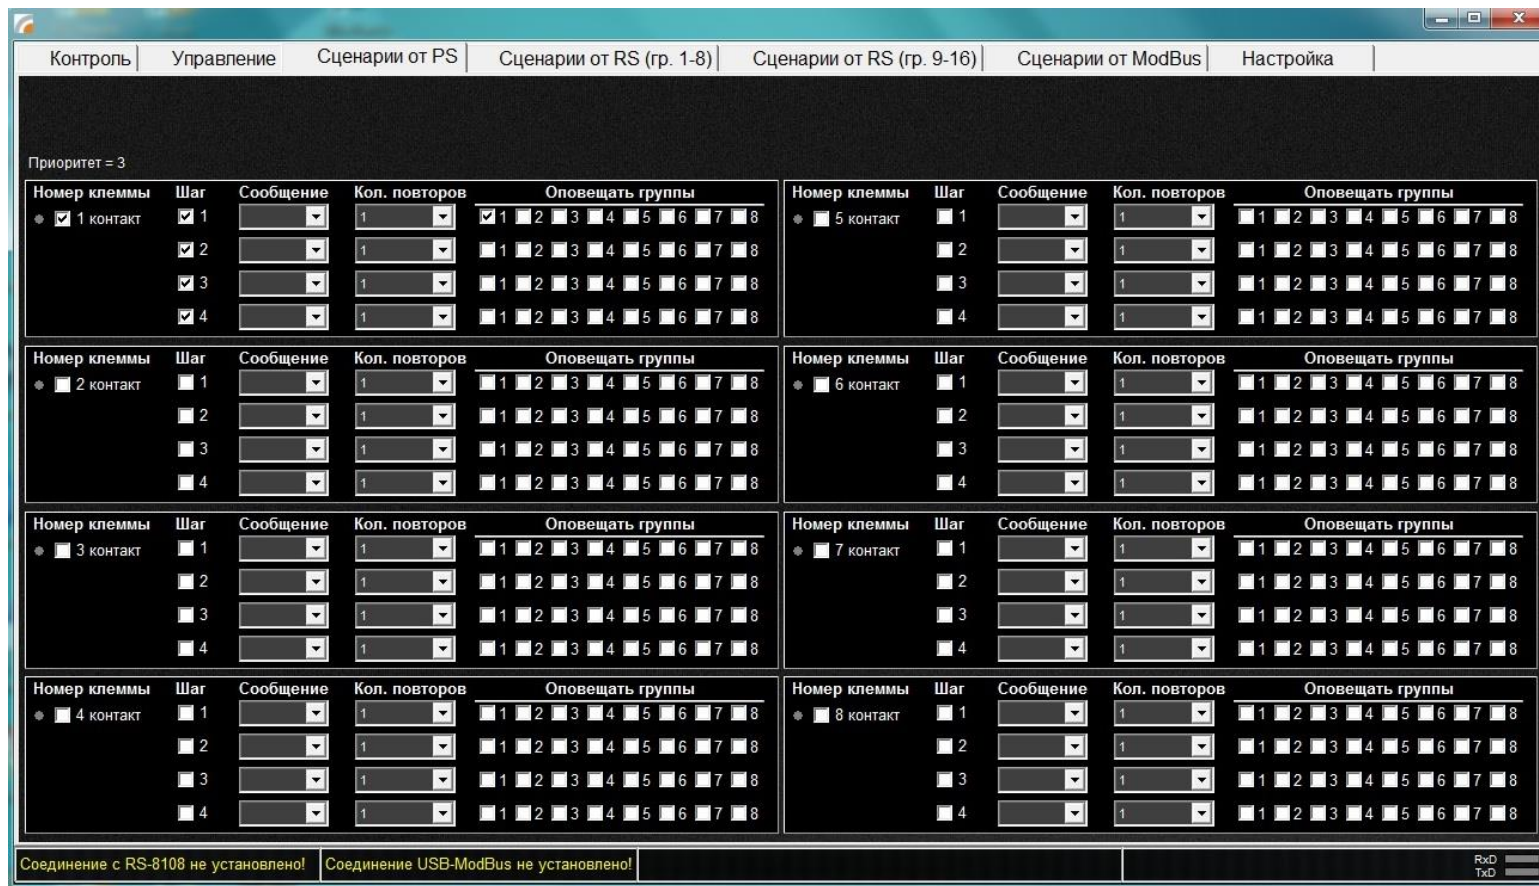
Контроль | Управление | Сценарии от PS | Сценарии от RS (гр. 1-8) | Сценарии от RS (гр. 9-16) | Сценарии от ModBus | Настройка

Приоритет = 3

| Номер клеммы | Шаг | Сообщение | Кол. повторов | Оповещать группы |
|---|---|---|---|---|
| 1 контакт | 1 | | 1 | 1 2 3 4 5 6 7 8 |
| | 2 | | 1 | 1 2 3 4 5 6 7 8 |
| | 3 | | 1 | 1 2 3 4 5 6 7 8 |
| | 4 | | 1 | 1 2 3 4 5 6 7 8 |

| Номер клеммы | Шаг | Сообщение | Кол. повторов | Оповещать группы |
|---|---|---|---|---|
| 5 контакт | 1 | | 1 | 1 2 3 4 5 6 7 8 |
| | 2 | | 1 | 1 2 3 4 5 6 7 8 |
| | 3 | | 1 | 1 2 3 4 5 6 7 8 |
| | 4 | | 1 | 1 2 3 4 5 6 7 8 |

| Номер клеммы | Шаг | Сообщение | Кол. повторов | Оповещать группы |
|---|---|---|---|---|
| 2 контакт | 1 | | 1 | 1 2 3 4 5 6 7 8 |
| | 2 | | 1 | 1 2 3 4 5 6 7 8 |
| | 3 | | 1 | 1 2 3 4 5 6 7 8 |
| | 4 | | 1 | 1 2 3 4 5 6 7 8 |

| Номер клеммы | Шаг | Сообщение | Кол. повторов | Оповещать группы |
|---|---|---|---|---|
| 6 контакт | 1 | | 1 | 1 2 3 4 5 6 7 8 |
| | 2 | | 1 | 1 2 3 4 5 6 7 8 |
| | 3 | | 1 | 1 2 3 4 5 6 7 8 |
| | 4 | | 1 | 1 2 3 4 5 6 7 8 |

| Номер клеммы | Шаг | Сообщение | Кол. повторов | Оповещать группы |
|---|---|---|---|---|
| 3 контакт | 1 | | 1 | 1 2 3 4 5 6 7 8 |
| | 2 | | 1 | 1 2 3 4 5 6 7 8 |
| | 3 | | 1 | 1 2 3 4 5 6 7 8 |
| | 4 | | 1 | 1 2 3 4 5 6 7 8 |

| Номер клеммы | Шаг | Сообщение | Кол. повторов | Оповещать группы |
|---|---|---|---|---|
| 7 контакт | 1 | | 1 | 1 2 3 4 5 6 7 8 |
| | 2 | | 1 | 1 2 3 4 5 6 7 8 |
| | 3 | | 1 | 1 2 3 4 5 6 7 8 |
| | 4 | | 1 | 1 2 3 4 5 6 7 8 |

| Номер клеммы | Шаг | Сообщение | Кол. повторов | Оповещать группы |
|---|---|---|---|---|
| 4 контакт | 1 | | 1 | 1 2 3 4 5 6 7 8 |
| | 2 | | 1 | 1 2 3 4 5 6 7 8 |
| | 3 | | 1 | 1 2 3 4 5 6 7 8 |
| | 4 | | 1 | 1 2 3 4 5 6 7 8 |

| Номер клеммы | Шаг | Сообщение | Кол. повторов | Оповещать группы |
|---|---|---|---|---|
| 8 контакт | 1 | | 1 | 1 2 3 4 5 6 7 8 |
| | 2 | | 1 | 1 2 3 4 5 6 7 8 |
| | 3 | | 1 | 1 2 3 4 5 6 7 8 |
| | 4 | | 1 | 1 2 3 4 5 6 7 8 |

Соединение с RS-8108 не установлено! | Соединение USB-ModBus не установлено!

RxD
TxD